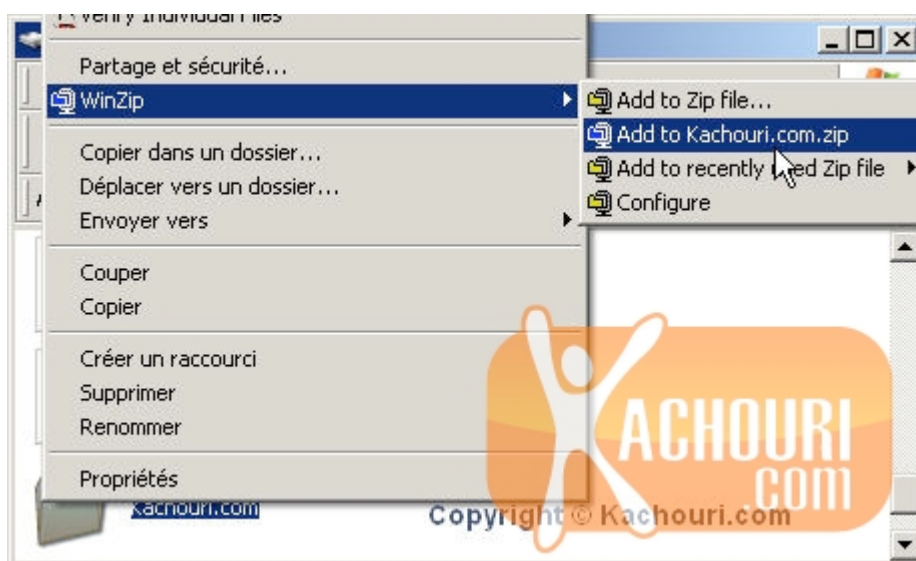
Verify Individual Files
Partage et sécurité...
WinZip
Copier dans un dossier...
Déplacer vers un dossier...
Envoyer vers
Couper
Copier
Créer un raccourci
Supprimer
Renommer
Propriétés

Add to Zip file...
Add to Kachouri.com.zip
Add to recently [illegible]ed Zip file
Configure

KACHOURI
.COM

Kachouri.com
Copyright © Kachouri.com